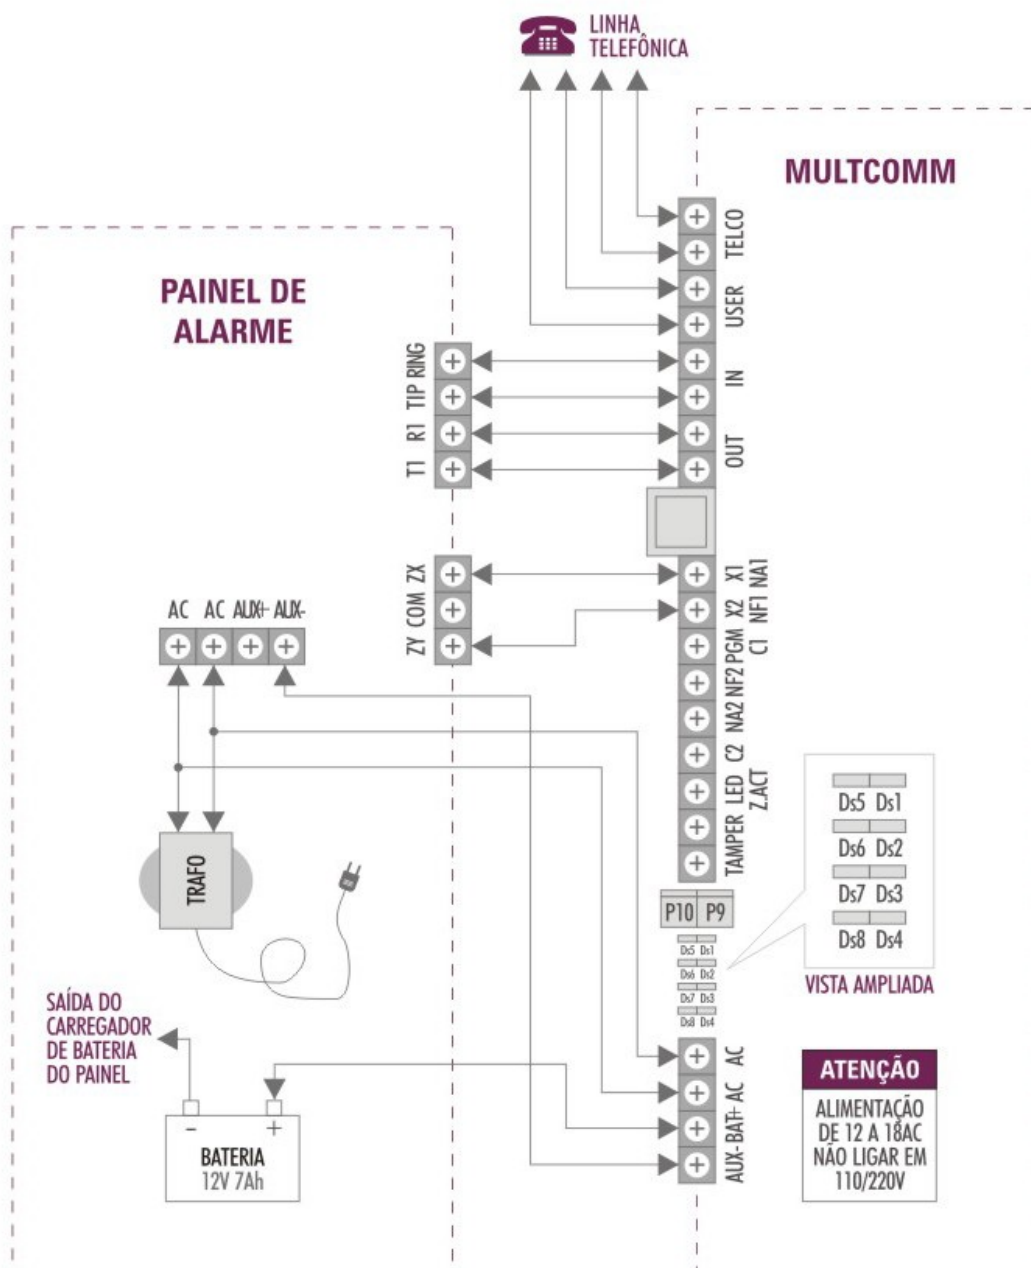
LINHA TELEFÔNICA

MULTCOMM

PAINEL DE ALARME

TELCO
USER
IN
OUT

TIP RING
R1
T1

ZX
COM
ZY

X1 NA1
X2 NF1
C1 PGM
NF2
NA2
C2
LED Z.ACT
TAMPER

AC AC AUX+ AUX-

TRAFO

P10 P9

Ds5 Ds1
Ds6 Ds2
Ds7 Ds3
Ds8 Ds4

Ds5 Ds1
Ds6 Ds2
Ds7 Ds3
Ds8 Ds4

VISTA AMPLIADA

SAÍDA DO CARREGADOR DE BATERIA DO PAINEL

- +
BATERIA
12V 7Ah

AC
AC
BAT+
AUX-

ATENÇÃO
ALIMENTAÇÃO DE 12 A 18AC
NÃO LIGAR EM 110/220V